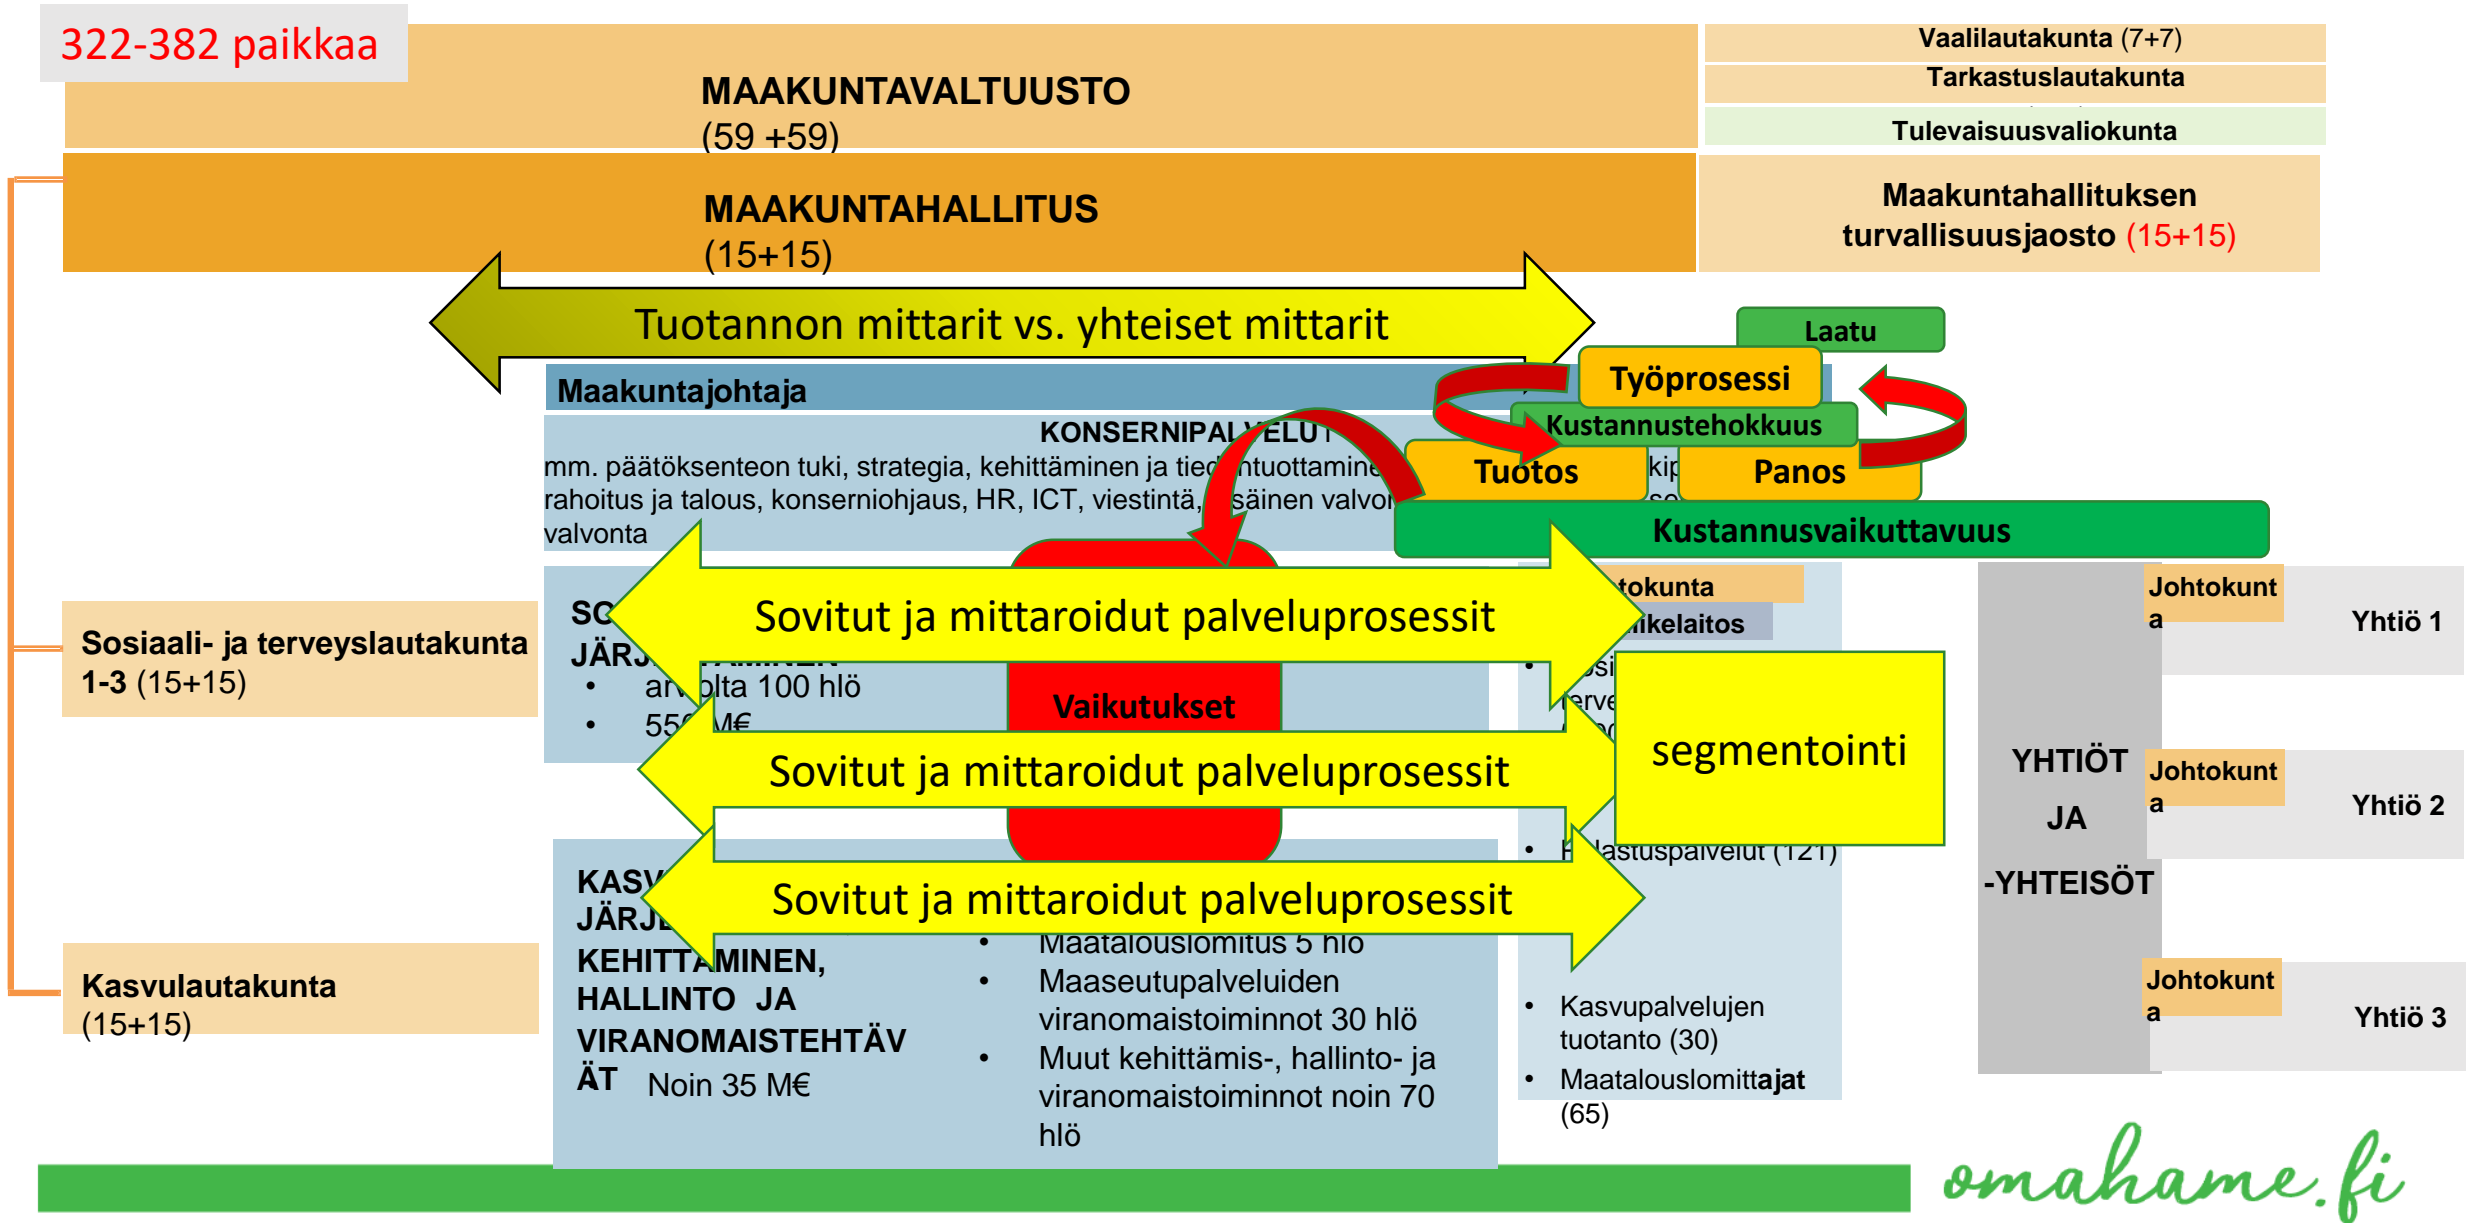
322-382 paikkaa

MAAKUNTAVALTUUSTO
(59 +59)

Vaalilautakunta (7+7)
Tarkastuslautakunta
Tulevaisuusvaliokunta

MAAKUNTAHALLITUS
(15+15)

Maakuntahallituksen turvallisuusjaosto (15+15)

Tuotannon mittarit vs. yhteiset mittarit

Laatu
Työprosessi
Kustannustehokkuus
Tuotos
Panos
Kustannusvaikuttavuus

Maakuntajohtaja

KONSERNIPALVELUT
mm. päätöksenteon tuki, strategia, kehittäminen ja tiedontuottaminen, rahoitus ja talous, konserniohjaus, HR, ICT, viestintä, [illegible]säinen valvonta valvonta

Sosiaali- ja terveyslautakunta 1-3 (15+15)

SO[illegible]
JÄRJ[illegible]
• ar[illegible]olta 100 hlö
• 55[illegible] M€

Sovitut ja mittaroidut palveluprosessit
Vaikutukset
Sovitut ja mittaroidut palveluprosessit
Sovitut ja mittaroidut palveluprosessit

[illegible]tokunta
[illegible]ikelaitos

segmentointi

Kasvulautakunta (15+15)

KASV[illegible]
JÄRJ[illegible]
KEHITTÄMINEN, HALLINTO JA VIRANOMAISTEHTÄVÄT Noin 35 M€

• Maatalouslomitus 5 hlö
• Maaseutupalveluiden viranomaistoiminnot 30 hlö
• Muut kehittämis-, hallinto- ja viranomaistoiminnot noin 70 hlö

• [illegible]astuspalvelut (121)
• Kasvupalvelujen tuotanto (30)
• Maatalouslomittajat (65)

YHTIÖT JA -YHTEISÖT

Johtokunta
Yhtiö 1
Johtokunta
Yhtiö 2
Johtokunta
Yhtiö 3

omahame.fi